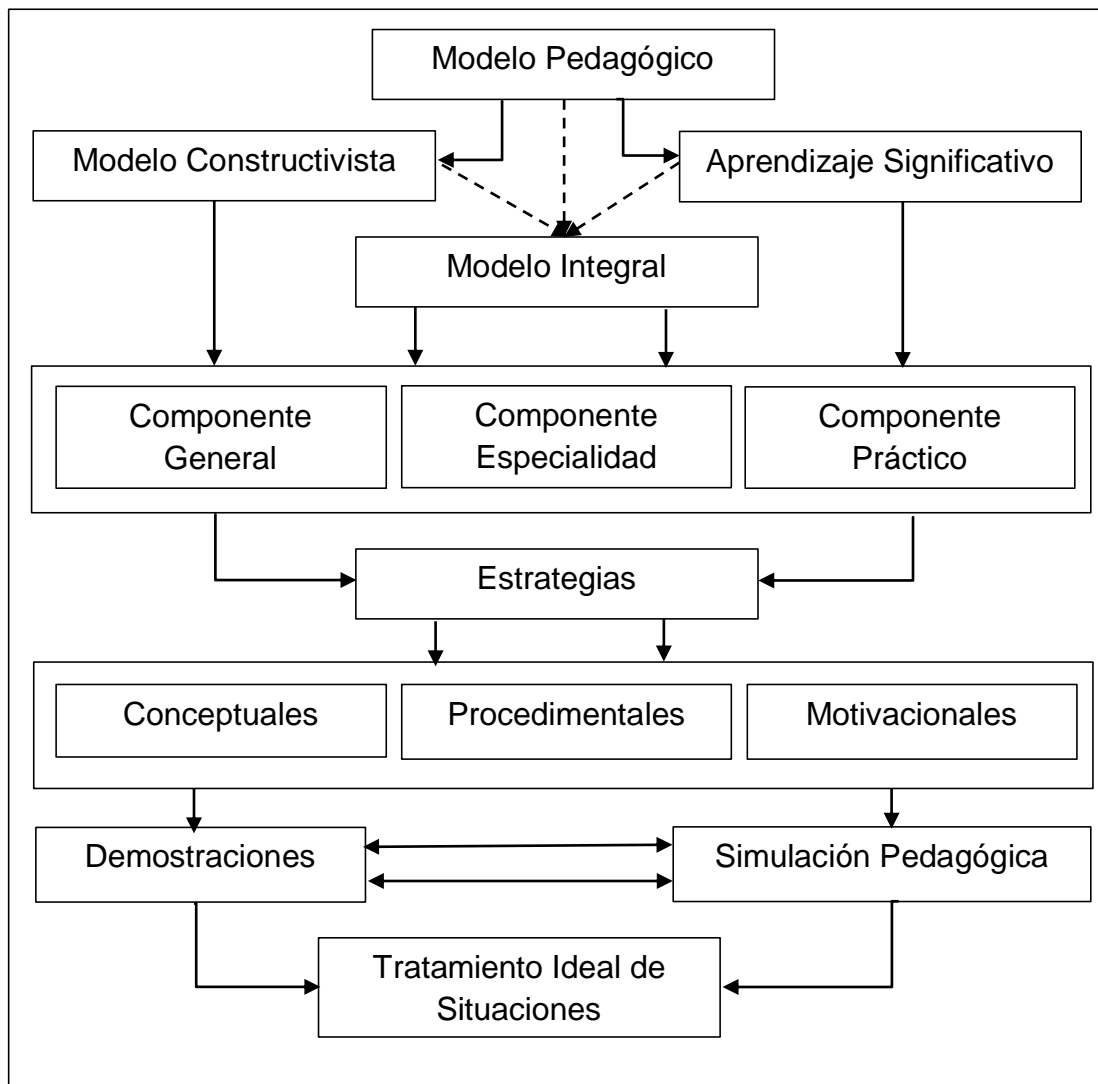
Modelo Pedagógico

Modelo Constructivista

Aprendizaje Significativo

Modelo Integral

Componente General

Componente Especialidad

Componente Práctico

Estrategias

Conceptuales

Procedimentales

Motivacionales

Demostraciones

Simulación Pedagógica

Tratamiento Ideal de Situaciones